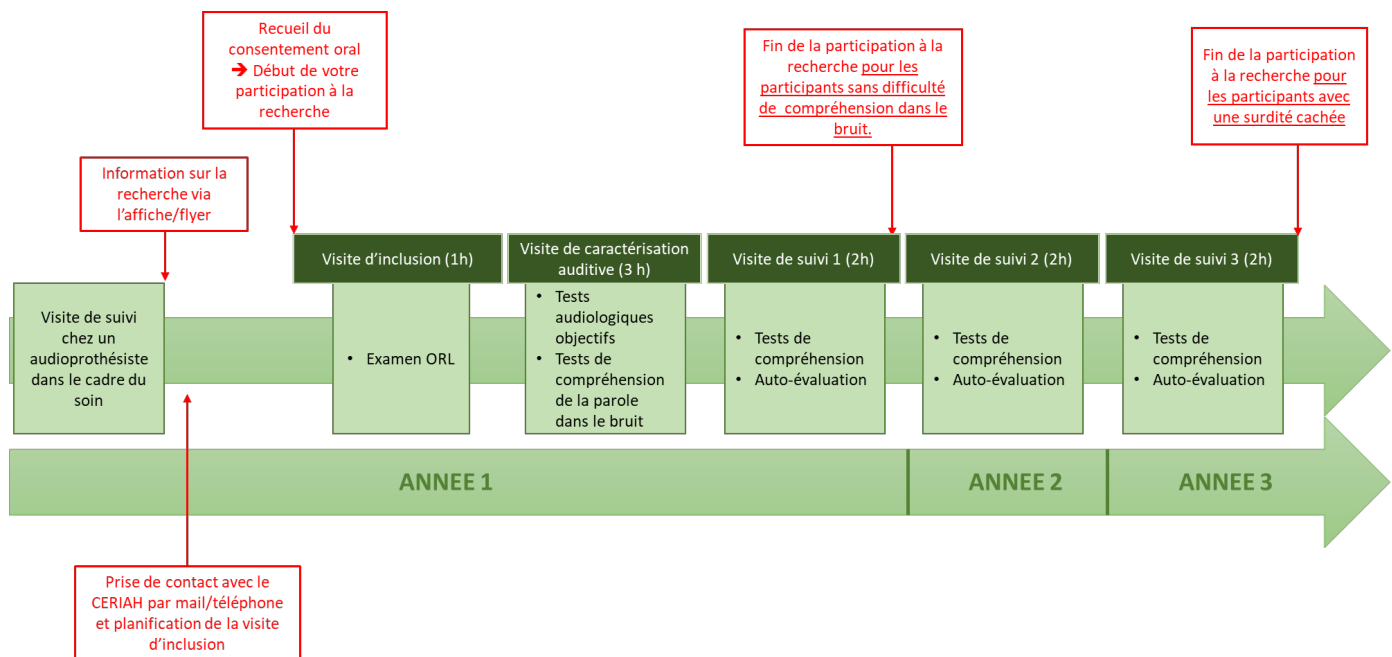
Recueil du consentement oral
➔ Début de votre participation à la recherche

Fin de la participation à la recherche pour les participants sans difficulté de compréhension dans le bruit.

Fin de la participation à la recherche pour les participants avec une surdité cachée

Information sur la recherche via l'affiche/flyer

Visite d'inclusion (1h)

Visite de caractérisation auditive (3 h)

Visite de suivi 1 (2h)

Visite de suivi 2 (2h)

Visite de suivi 3 (2h)

Visite de suivi chez un audioprothésiste dans le cadre du soin

• Examen ORL

• Tests audiologiques objectifs
• Tests de compréhension de la parole dans le bruit

• Tests de compréhension
• Auto-évaluation

• Tests de compréhension
• Auto-évaluation

• Tests de compréhension
• Auto-évaluation

ANNEE 1

ANNEE 2

ANNEE 3

Prise de contact avec le CERIAH par mail/téléphone et planification de la visite d'inclusion